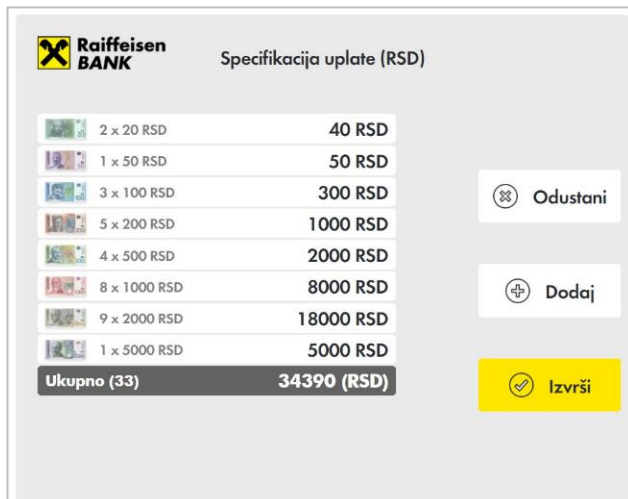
Raiffeisen BANK

Specifikacija uplate (RSD)

| | |
|---|---|
| 2 x 20 RSD | 40 RSD |
| 1 x 50 RSD | 50 RSD |
| 3 x 100 RSD | 300 RSD |
| 5 x 200 RSD | 1000 RSD |
| 4 x 500 RSD | 2000 RSD |
| 8 x 1000 RSD | 8000 RSD |
| 9 x 2000 RSD | 18000 RSD |
| 1 x 5000 RSD | 5000 RSD |
| Ukupno (33) | 34390 (RSD) |

Odustani

Dodaj

Izvrši